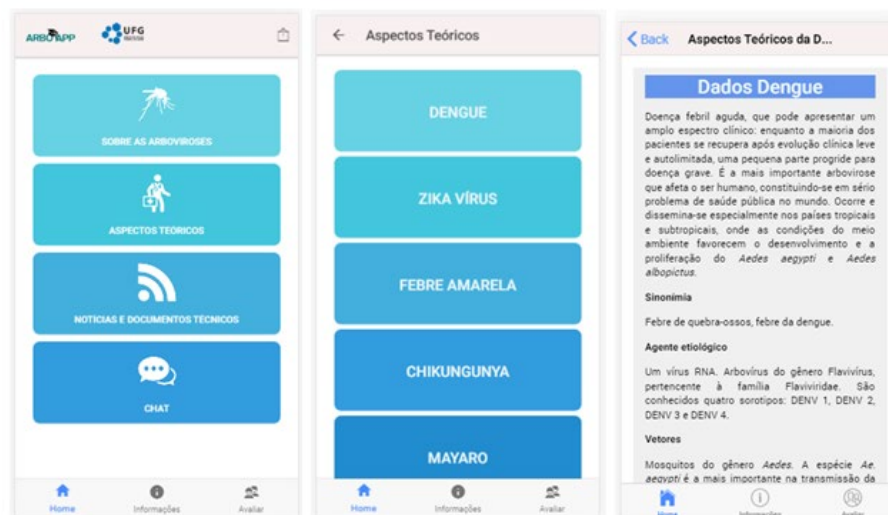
ARBOAPP UFG

SOBRE AS ARBOVIROSES

ASPECTOS TEÓRICOS

NOTÍCIAS E DOCUMENTOS TÉCNICOS

CHAT

Home Informações Avaliar

← Aspectos Teóricos

DENGUE

ZIKA VÍRUS

FEBRE AMARELA

CHIKUNGUNYA

MAYARO

Home Informações Avaliar

< Back Aspectos Teóricos da D...

Dados Dengue

Doença febril aguda, que pode apresentar um amplo espectro clínico: enquanto a maioria dos pacientes se recupera após evolução clínica leve e autolimitada, uma pequena parte progride para doença grave. É a mais importante arbovirose que afeta o ser humano, constituindo-se em sério problema de saúde pública no mundo. Ocorre e dissemina-se especialmente nos países tropicais e subtropicais, onde as condições do meio ambiente favorecem o desenvolvimento e a proliferação do Aedes aegypti e Aedes albopictus.

Sinonímia

Febre de quebra-ossos, febre da dengue.

Agente etiológico

Um vírus RNA. Arbovírus do gênero Flavivírus, pertencente à família Flaviviridae. São conhecidos quatro sorotipos: DENV 1, DENV 2, DENV 3 e DENV 4.

Vetores

Mosquitos do gênero Aedes. A espécie Ae. aegypti é a mais importante na transmissão da

Home Informações Avaliar